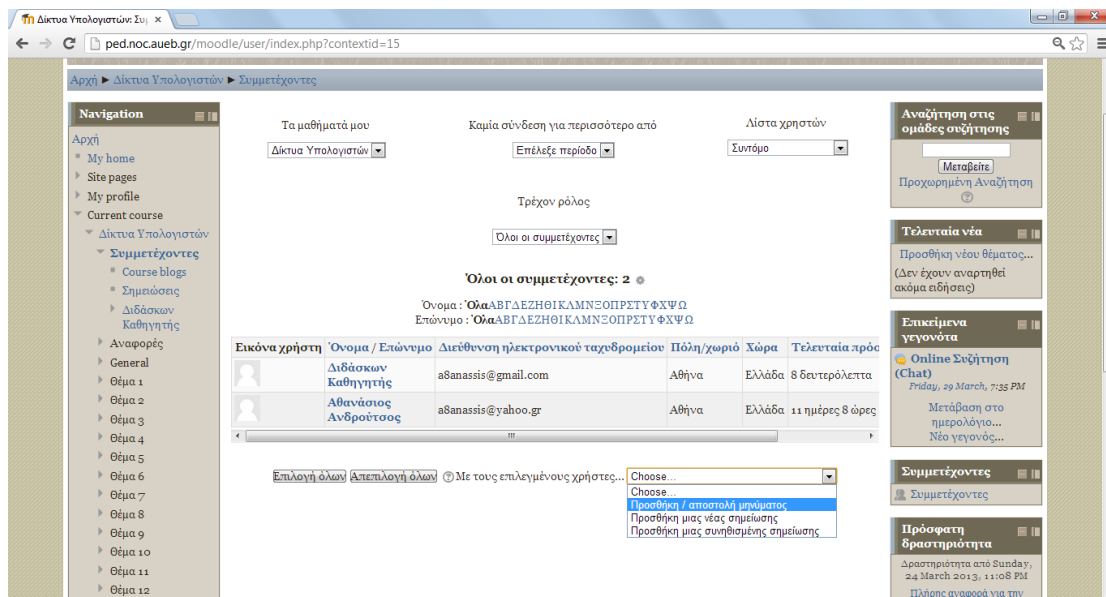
Δίκτυα Υπολογιστών: Συμ ×

ped.noc.aueb.gr/moodle/user/index.php?contextid=15

Αρχή ► Δίκτυα Υπολογιστών ► Συμμετέχοντες

Navigation

Αρχή
My home
Site pages
My profile
Current course
Δίκτυα Υπολογιστών
Συμμετέχοντες
Course blogs
Σημειώσεις
Διδάσκων Καθηγητής
Αναφορές
General
Θέμα 1
Θέμα 2
Θέμα 3
Θέμα 4
Θέμα 5
Θέμα 6
Θέμα 7
Θέμα 8
Θέμα 9
Θέμα 10
Θέμα 11
Θέμα 12

Τα μαθήματά μου
Δίκτυα Υπολογιστών

Καμία σύνδεση για περισσότερο από
Επέλεξε περίοδο

Λίστα χρηστών
Συντόμο

Τρέχον ρόλος
Όλοι οι συμμετέχοντες

Όλοι οι συμμετέχοντες: 2

Όνομα : Όλα Α Β Γ Δ Ε Ζ Η Θ Ι Κ Λ Μ Ν Ξ Ο Π Ρ Σ Τ Υ Φ Χ Ψ Ω
Επώνυμο : Όλα Α Β Γ Δ Ε Ζ Η Θ Ι Κ Λ Μ Ν Ξ Ο Π Ρ Σ Τ Υ Φ Χ Ψ Ω

| Εικόνα χρήστη | Όνομα / Επώνυμο | Διεύθυνση ηλεκτρονικού ταχυδρομείου | Πόλη/χωριό | Χώρα | Τελευταία πρόσ |
|---|---|---|---|---|---|
| | Διδάσκων Καθηγητής | a8anassis@gmail.com | Αθήνα | Ελλάδα | 8 δευτερόλεπτα |
| | Αθανάσιος Ανδρούτσος | a8anassis@yahoo.gr | Αθήνα | Ελλάδα | 11 ημέρες 8 ώρες |

Επιλογή όλων Απεπιλογή όλων Με τους επιλεγμένους χρήστες... Choose...
Choose...
Προσθήκη / αποστολή μηνύματος
Προσθήκη μιας νέας σημείωσης
Προσθήκη μιας συνηθισμένης σημείωσης

Αναζήτηση στις ομάδες συζήτησης
Μεταβείτε
Προχωρημένη Αναζήτηση

Τελευταία νέα
Προσθήκη νέου θέματος...
(Δεν έχουν αναρτηθεί ακόμα ειδήσεις)

Επικείμενα γεγονότα
Online Συζήτηση (Chat)
Friday, 29 March, 7:35 PM
Μετάβαση στο ημερολόγιο...
Νέο γεγονός...

Συμμετέχοντες
Συμμετέχοντες

Πρόσφατη δραστηριότητα
Δραστηριότητα από Sunday, 24 March 2013, 11:08 PM
Πλήρης αναφορά για την